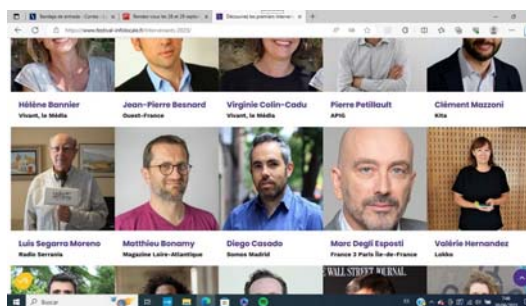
Sondage et entrée · Cordes
Rendez-vous les 28 et 29 septe
Découvrez les premiers interven
https://www.festival-infolocale.fr/intervenants-2023/

Hélène Bannier
Vivant, le Média

Jean-Pierre Besnard
Ouest-France

Virginie Colin-Cadu
Vivant, le Média

Pierre Petillault
APIG

Clément Mazzoni
Kita

Luis Segarra Moreno
Radio Serrania

Matthieu Bonamy
Magazine Loire-Atlantique

Diego Casado
Somos Madrid

Marc Degli Esposti
France 3 Paris Île-de-France

Valérie Hernandez
Lokko

WALL STREET JOURNAL

Buscar